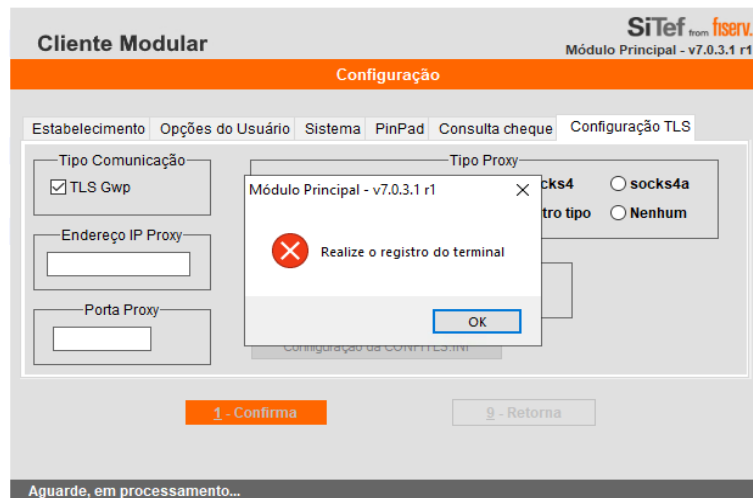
Cliente Modular

SiTef from fiserv.

Módulo Principal - v7.0.3.1 r1

Configuração

Estabelecimento | Opções do Usuário | Sistema | PinPad | Consulta cheque | Configuração TLS

Tipo Comunicação
TLS Gwp

Endereço IP Proxy

Porta Proxy

Tipo Proxy
cks4
socks4a
tro tipo
Nenhum

Configuração da CONFTLS.INI

Módulo Principal - v7.0.3.1 r1

Realize o registro do terminal

OK

1 - Confirma

9 - Retorna

Aguarde, em processamento...